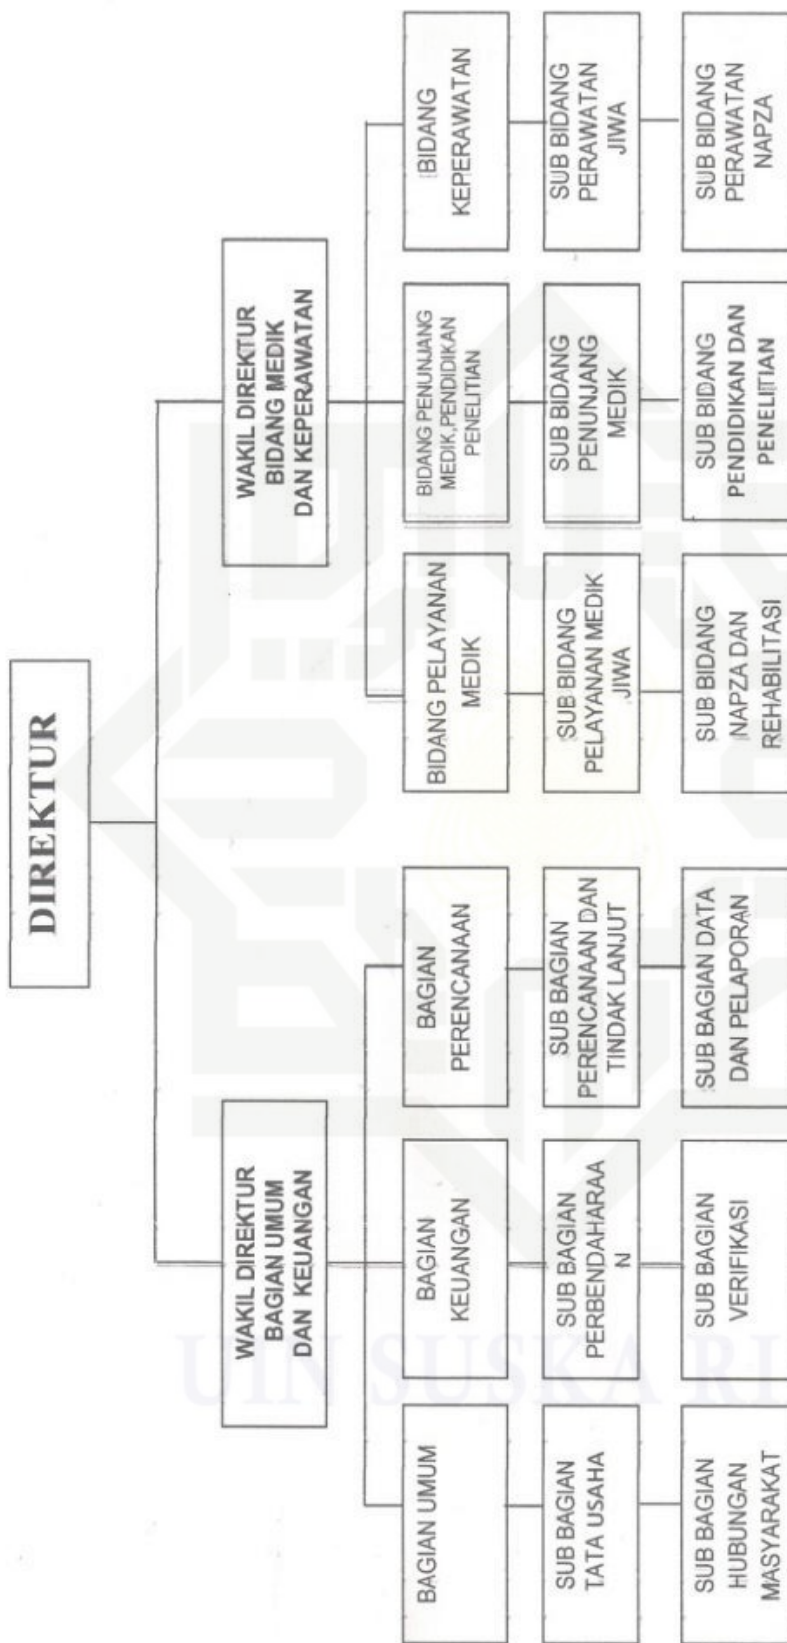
DIREKTUR

WAKIL DIREKTUR BAGIAN UMUM DAN KEUANGAN

BAGIAN UMUM

SUB BAGIAN TATA USAHA

SUB BAGIAN HUBUNGAN MASYARAKAT

BAGIAN KEUANGAN

SUB BAGIAN PERBENDAHARAA N

SUB BAGIAN VERIFIKASI

BAGIAN PERENCANAAAN

SUB BAGIAN PERENCANAAN DAN TINDAK LANJUT

SUB BAGIAN DATA DAN PELAPORAN

WAKIL DIREKTUR BIDANG MEDIK DAN KEPERAWATAN

BIDANG PELAYANAN MEDIK

SUB BIDANG PELAYANAN MEDIK JIWA

SUB BIDANG NAPZA DAN REHABILITASI

BIDANG PENUNJANG MEDIK,PENDIDIKAN PENELITIAN

SUB BIDANG PENUNJANG MEDIK

SUB BIDANG PENDIDIKAN DAN PENELITIAN

BIDANG KEPERAWATAN

SUB BIDANG PERAWATAN JIWA

SUB BIDANG PERAWATAN NAPZA

UIN SUSKA RIAU